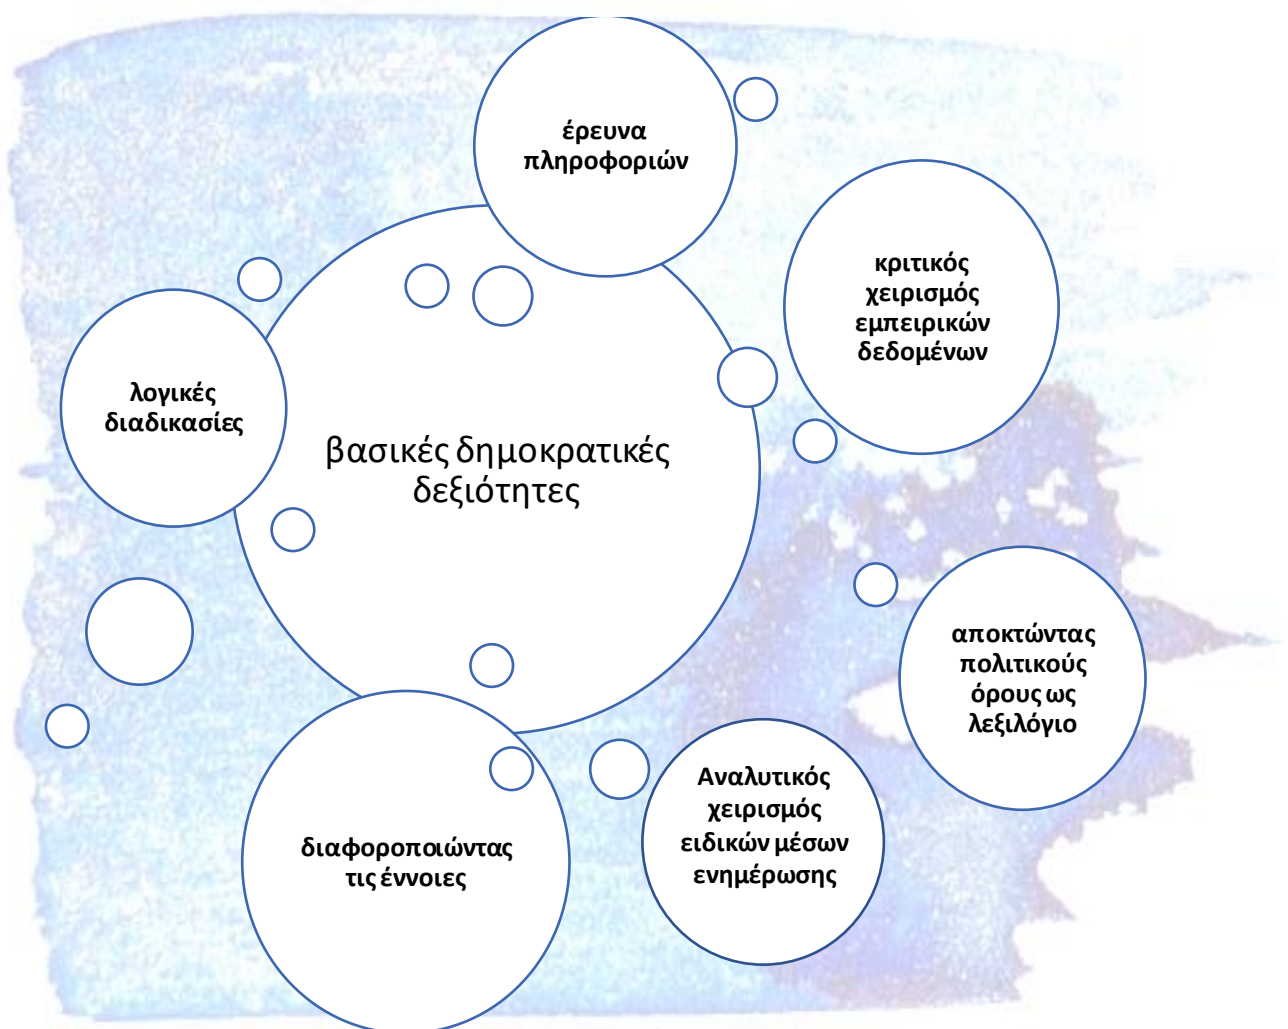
βασικές δημοκρατικές δεξιότητες

έρευνα πληροφοριών

κριτικός χειρισμός εμπειρικών δεδομένων

λογικές διαδικασίες

αποκτώντας πολιτικούς όρους ως λεξιλόγιο

Αναλυτικός χειρισμός ειδικών μέσων ενημέρωσης

διαφοροποιώντας τις έννοιες